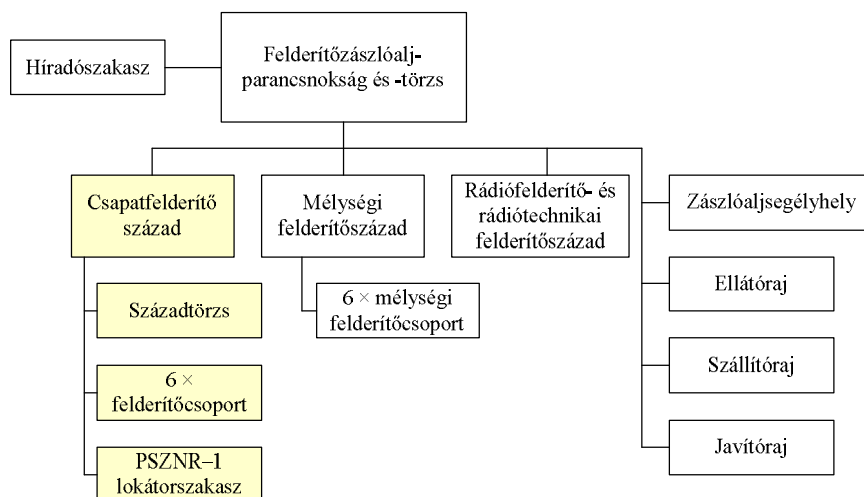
Híradószakasz

Felderítőzászlóalj-parancsnokság és -törzs

Csapatfelderítő század

Századtörzs

6 × felderítőcsoport

PSZNR–1 lokátorszakasz

Mélységi felderítőszázad

6 × mélységi felderítőcsoport

Rádiófelderítő- és rádiótechnikai felderítőszázad

Zászlóaljsegélyhely

Ellátóraj

Szállítóraj

Javítóraj